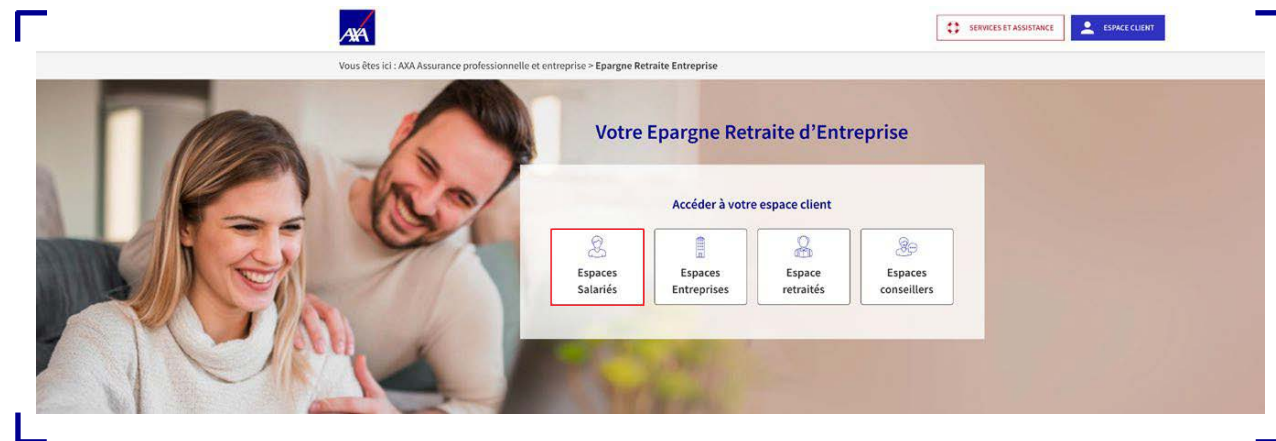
AXA

SERVICES ET ASSISTANCE

ESPACE CLIENT

Vous êtes ici : AXA Assurance professionnelle et entreprise > Epargne Retraite Entreprise

Votre Epargne Retraite d'Entreprise

Accéder à votre espace client

Espaces Salariés

Espaces Entreprises

Espace retraités

Espaces conseillers